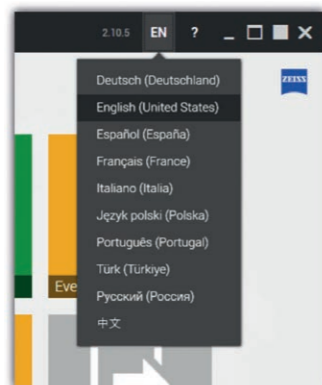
2.10.5 EN ?

Deutsch (Deutschland)
English (United States)
Español (España)
Français (France)
Italiano (Italia)
Język polski (Polska)
Português (Portugal)
Türk (Türkiye)
Русский (Россия)
中文

ZEISS

Eve